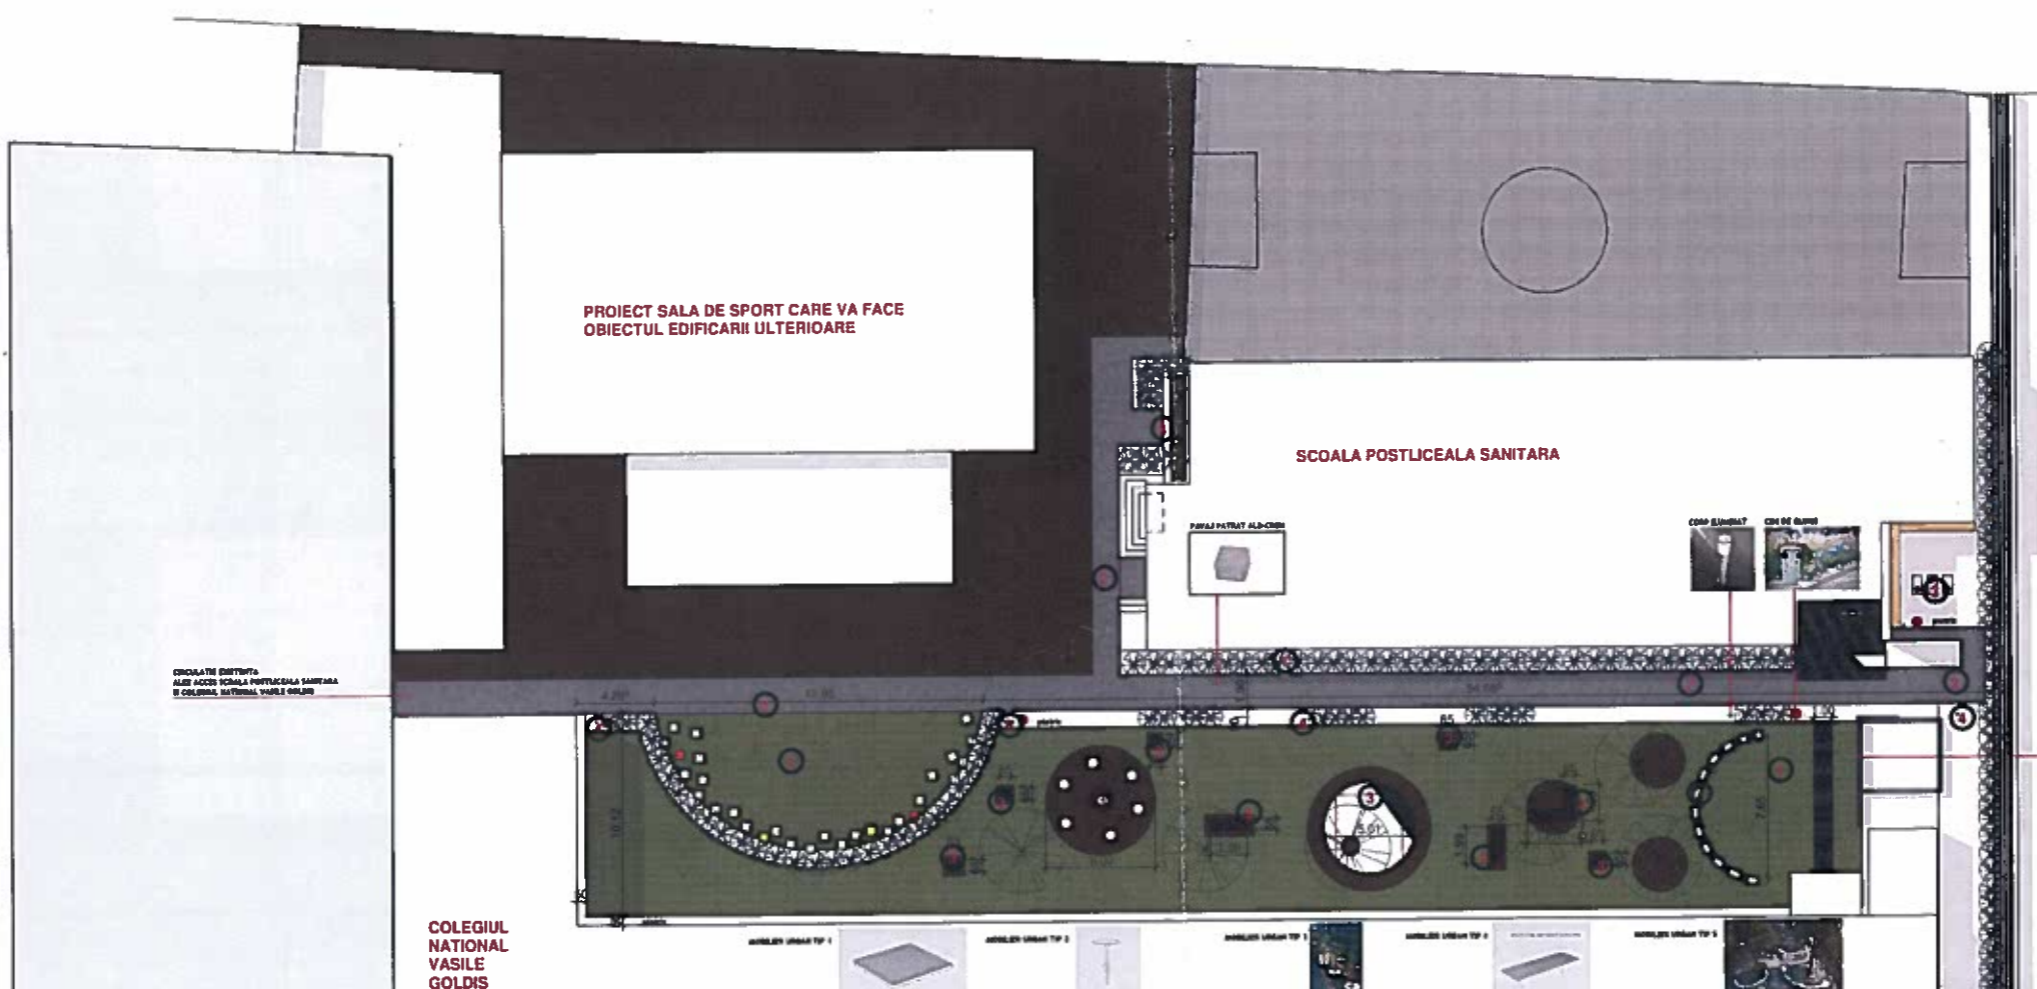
PROIECT SALA DE SPORT CARE VA FACE OBIECTUL EDIFICARII ULTERIOARE

SCOALA POSTLICEALA SANITARA

PAVAJ PATRAT ALB-CRIM

CORP ILUMINAT

COS DE GUNOI

CIRCULATIE DISTINCTA
ALEE ACCES SCOALA POSTLICEALA SANITARA
SI COLEGIUL NATIONAL VASILE GOLDIS

4.20

10.90

34.00

COLEGIUL NATIONAL VASILE GOLDIS

MOBILIER URBAN TIP 1

MOBILIER URBAN TIP 2

MOBILIER URBAN TIP 3

MOBILIER URBAN TIP 4

MOBILIER URBAN TIP 5